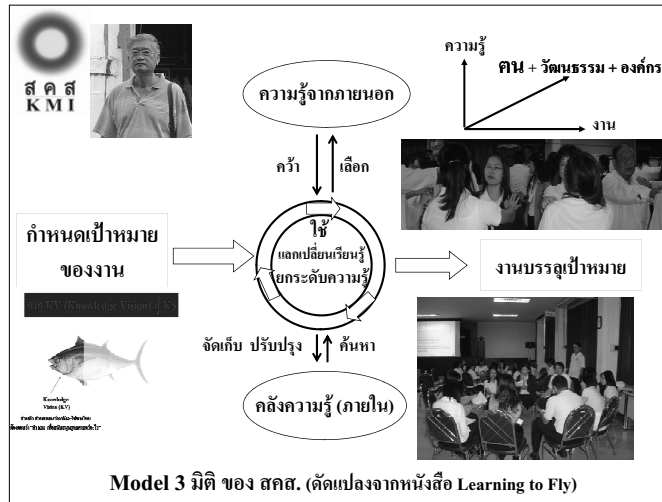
สคศส
KMI

ความรู้จากภายนอก

ความรู้
คน + วัฒนธรรม + องค์กร
งาน

คว้า
เลือก

กำหนดเป้าหมายของงาน

ใช้
แลกเปลี่ยนเรียนรู้
ยกระดับความรู้

งานบรรลุเป้าหมาย

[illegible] KV (Knowledge Vision) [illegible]

จัดเก็บ ปรับปรุง
ค้นหา

Knowledge Vision (KV)
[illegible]

คลังความรู้ (ภายใน)

Model 3 มิติ ของ สคศ. (ดัดแปลงจากหนังสือ Learning to Fly)